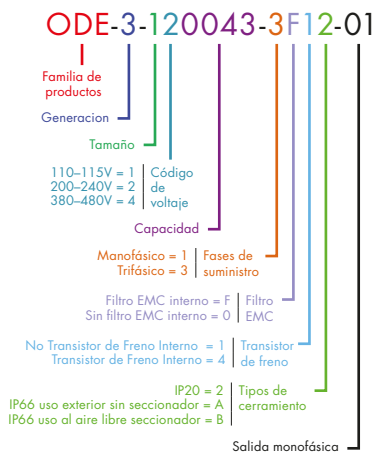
ODE-3-120043-3F12-01

Familia de productos

Generacion

Tamaño

110–115V = 1
200–240V = 2
380–480V = 4
Código de voltaje

Capacidad

Manofásico = 1
Trifásico = 3
Fases de suministro

Filtro EMC interno = F
Sin filtro EMC interno = 0
Filtro EMC

No Transistor de Freno Interno = 1
Transistor de Freno Interno = 4
Transistor de freno

IP20 = 2
IP66 uso exterior sin seccionador = A
IP66 uso al aire libre seccionador = B
Tipos de cerramiento

Salida monofásica